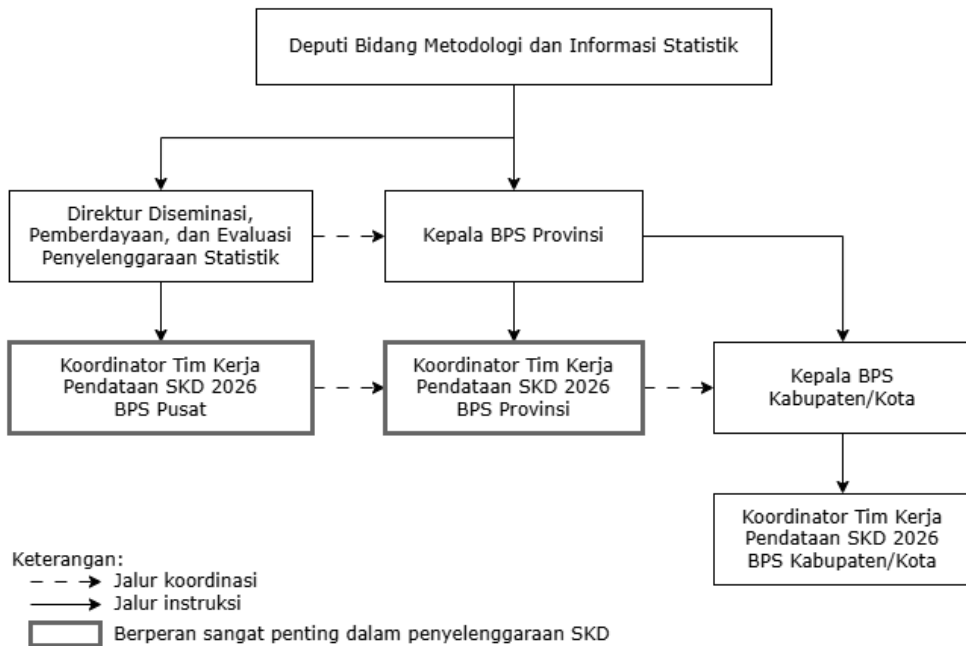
Deputi Bidang Metodologi dan Informasi Statistik

Direktur Diseminasi, Pemberdayaan, dan Evaluasi Penyelenggaraan Statistik

Kepala BPS Provinsi

Koordinator Tim Kerja Pendataan SKD 2026 BPS Pusat

Koordinator Tim Kerja Pendataan SKD 2026 BPS Provinsi

Kepala BPS Kabupaten/Kota

Koordinator Tim Kerja Pendataan SKD 2026 BPS Kabupaten/Kota

Keterangan:
Jalur koordinasi
Jalur instruksi
Berperan sangat penting dalam penyelenggaraan SKD